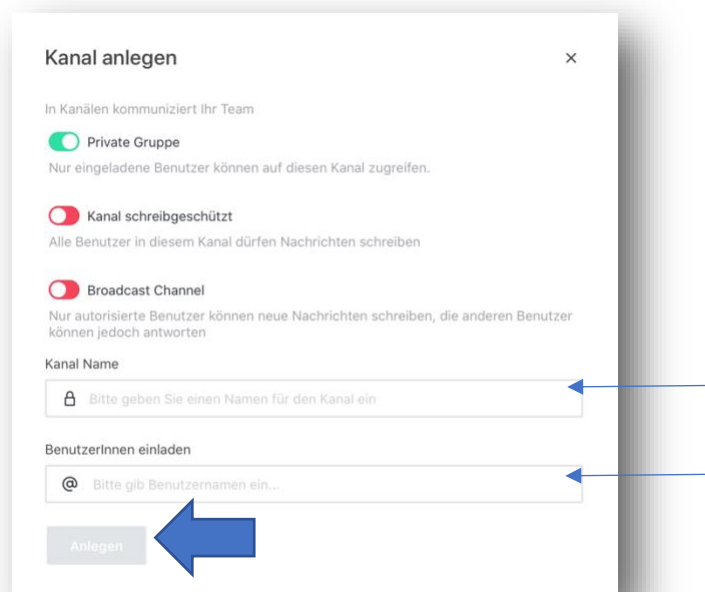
Kanal anlegen

×

In Kanälen kommuniziert Ihr Team

Private Gruppe

Nur eingeladene Benutzer können auf diesen Kanal zugreifen.

Kanal schreibgeschützt

Alle Benutzer in diesem Kanal dürfen Nachrichten schreiben

Broadcast Channel

Nur autorisierte Benutzer können neue Nachrichten schreiben, die anderen Benutzer können jedoch antworten

Kanal Name

Bitte geben Sie einen Namen für den Kanal ein

BenutzerInnen einladen

@ Bitte gib Benutzernamen ein...

Anlegen